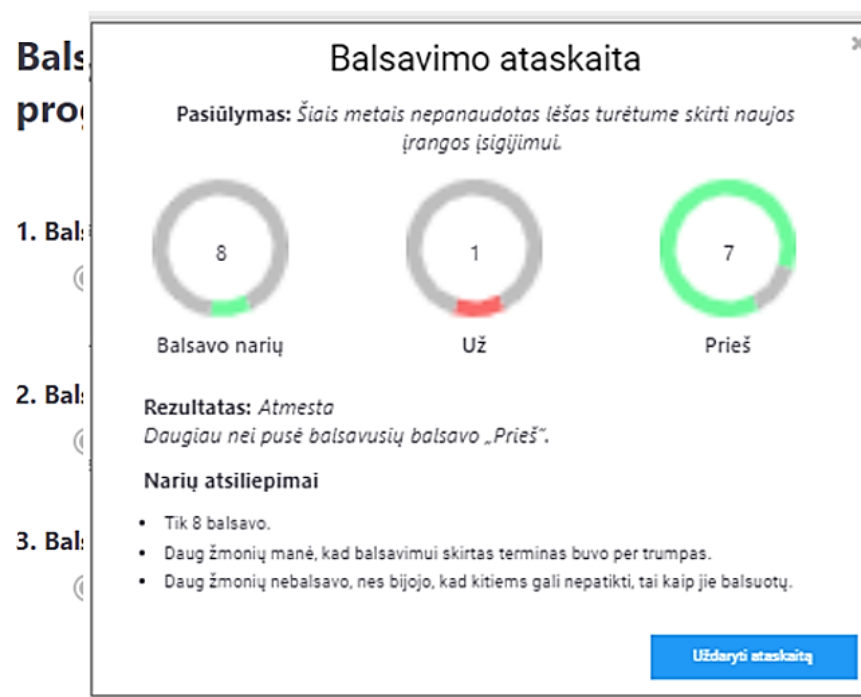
Bals
prog

1. Bal

2. Bal

3. Bal

Balsavimo ataskaita

×

Pasiūlymas: Šiais metais nepanaudotas lėšas turėtume skirti naujos įrangos įsigijimui.

8

Balsavo narių

1

Už

7

Prieš

Rezultatas: Atmesta
Daugiau nei pusė balsavusių balsavo „Prieš".

Narių atsiliepimai

- Tik 8 balsavo.
- Daug žmonių manė, kad balsavimui skirtas terminas buvo per trumpas.
- Daug žmonių nebalsavo, nes bijojo, kad kitiems gali nepatikti, tai kaip jie balsuotų.

Uždaryti ataskaitą